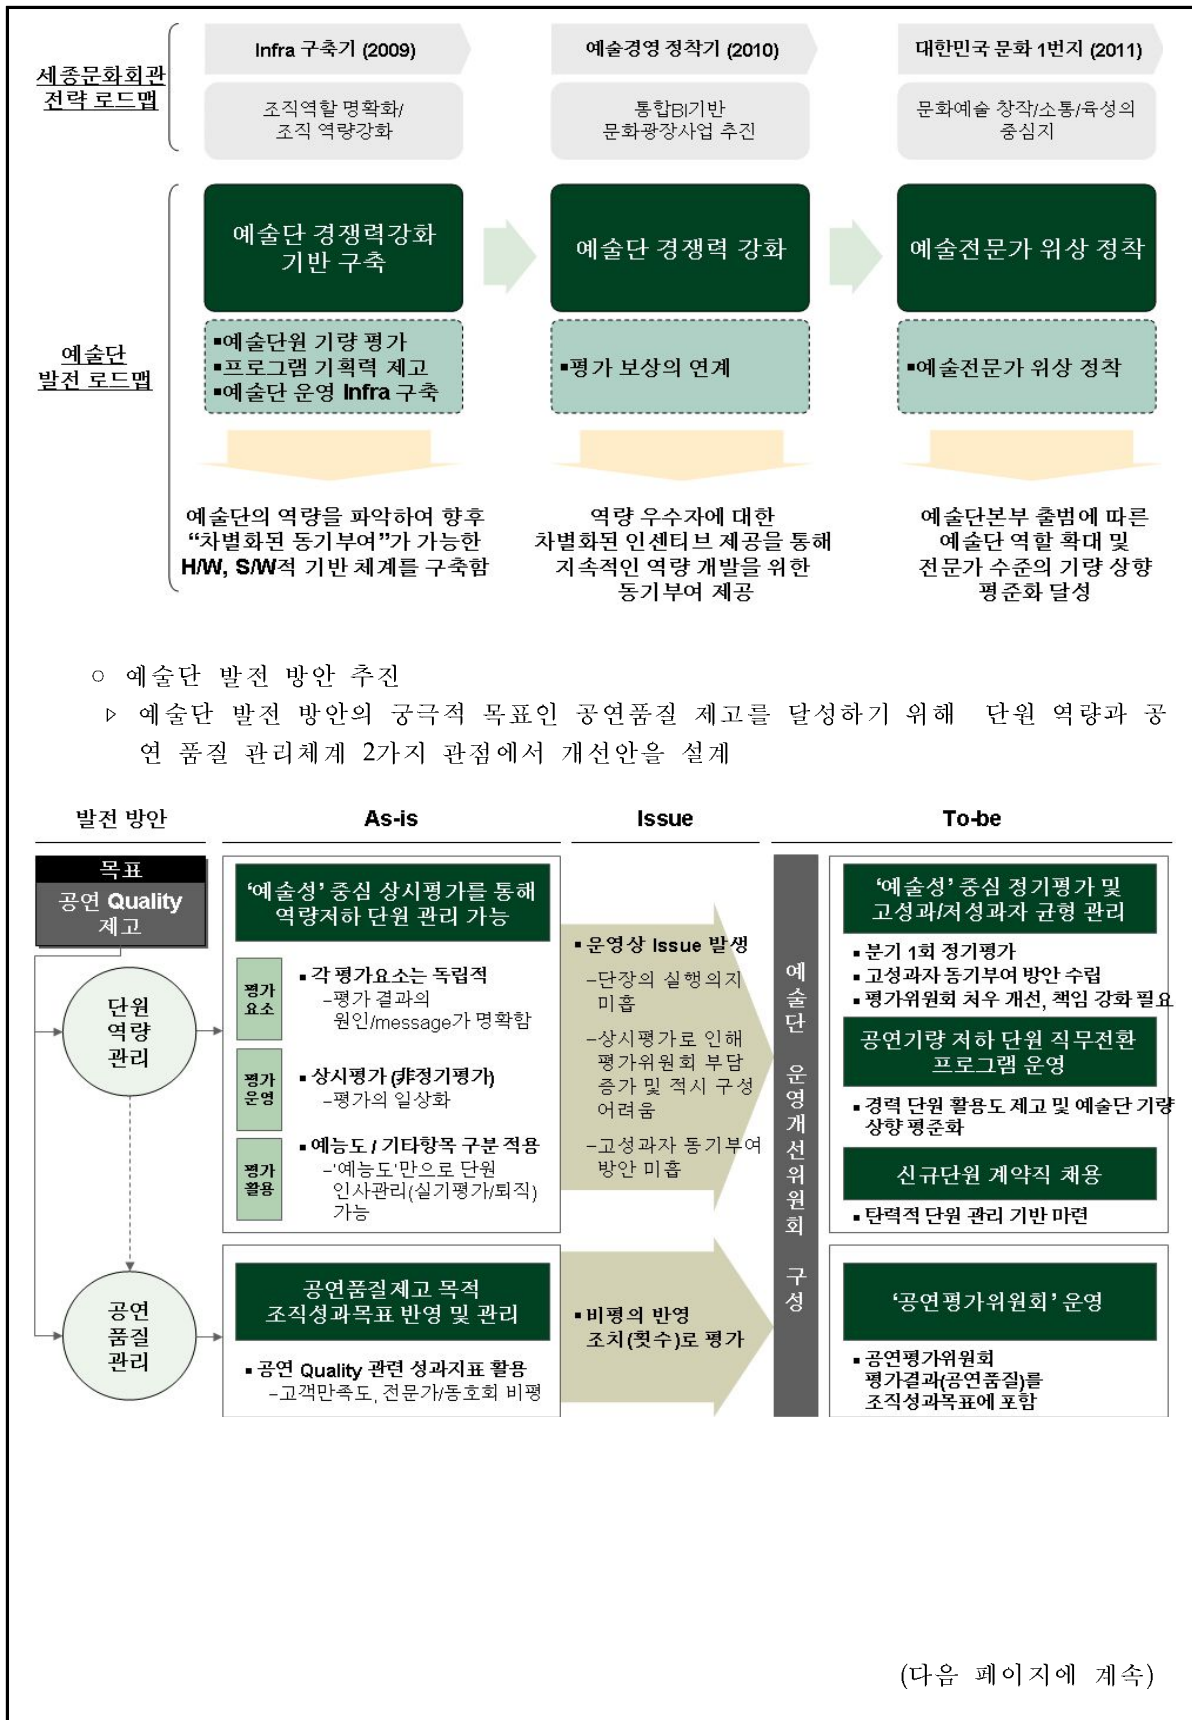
세종문화회관 전략 로드맵

Infra 구축기 (2009)

조직역할 명확화/ 조직 역량강화

예술경영 정착기 (2010)

통합BI기반 문화광장사업 추진

대한민국 문화 1번지 (2011)

문화예술 창작/소통/육성의 중심지

예술단 발전 로드맵

예술단 경쟁력강화 기반 구축

▪예술단원 기량 평가
▪프로그램 기획력 제고
▪예술단 운영 Infra 구축

예술단의 역량을 파악하여 향후 "차별화된 동기부여"가 가능한 H/W, S/W적 기반 체계를 구축함

예술단 경쟁력 강화

▪평가 보상의 연계

역량 우수자에 대한 차별화된 인센티브 제공을 통해 지속적인 역량 개발을 위한 동기부여 제공

예술전문가 위상 정착

▪예술전문가 위상 정착

예술단본부 출범에 따른 예술단 역할 확대 및 전문가 수준의 기량 상향 평준화 달성

○ 예술단 발전 방안 추진

▹ 예술단 발전 방안의 궁극적 목표인 공연품질 제고를 달성하기 위해 단원 역량과 공연 품질 관리체계 2가지 관점에서 개선안을 설계

발전 방안

As-is

Issue

To-be

목표
공연 Quality 제고

단원 역량 관리

공연 품질 관리

'예술성' 중심 상시평가를 통해 역량저하 단원 관리 가능

평가 요소
▪각 평가요소는 독립적
–평가 결과의 원인/message가 명확함

평가 운영
▪상시평가 (非정기평가)
–평가의 일상화

평가 활용
▪예능도 / 기타항목 구분 적용
–'예능도'만으로 단원 인사관리(실기평가/퇴직) 가능

▪운영상 Issue 발생
–단장의 실행의지 미흡
–상시평가로 인해 평가위원회 부담 증가 및 적시 구성 어려움
–고성과자 동기부여 방안 미흡

예술단 운영개선위원회 구성

'예술성' 중심 정기평가 및 고성과/저성과자 균형 관리

▪분기 1회 정기평가
▪고성과자 동기부여 방안 수립
▪평가위원회 처우 개선, 책임 강화 필요

공연기량 저하 단원 직무전환 프로그램 운영

▪경력 단원 활용도 제고 및 예술단 기량 상향 평준화

신규단원 계약직 채용

▪탄력적 단원 관리 기반 마련

공연품질제고 목적 조직성과목표 반영 및 관리

▪공연 Quality 관련 성과지표 활용
–고객만족도, 전문가/동호회 비평

▪비평의 반영 조치(횟수)로 평가

'공연평가위원회' 운영

▪공연평가위원회 평가결과(공연품질)를 조직성과목표에 포함

(다음 페이지에 계속)